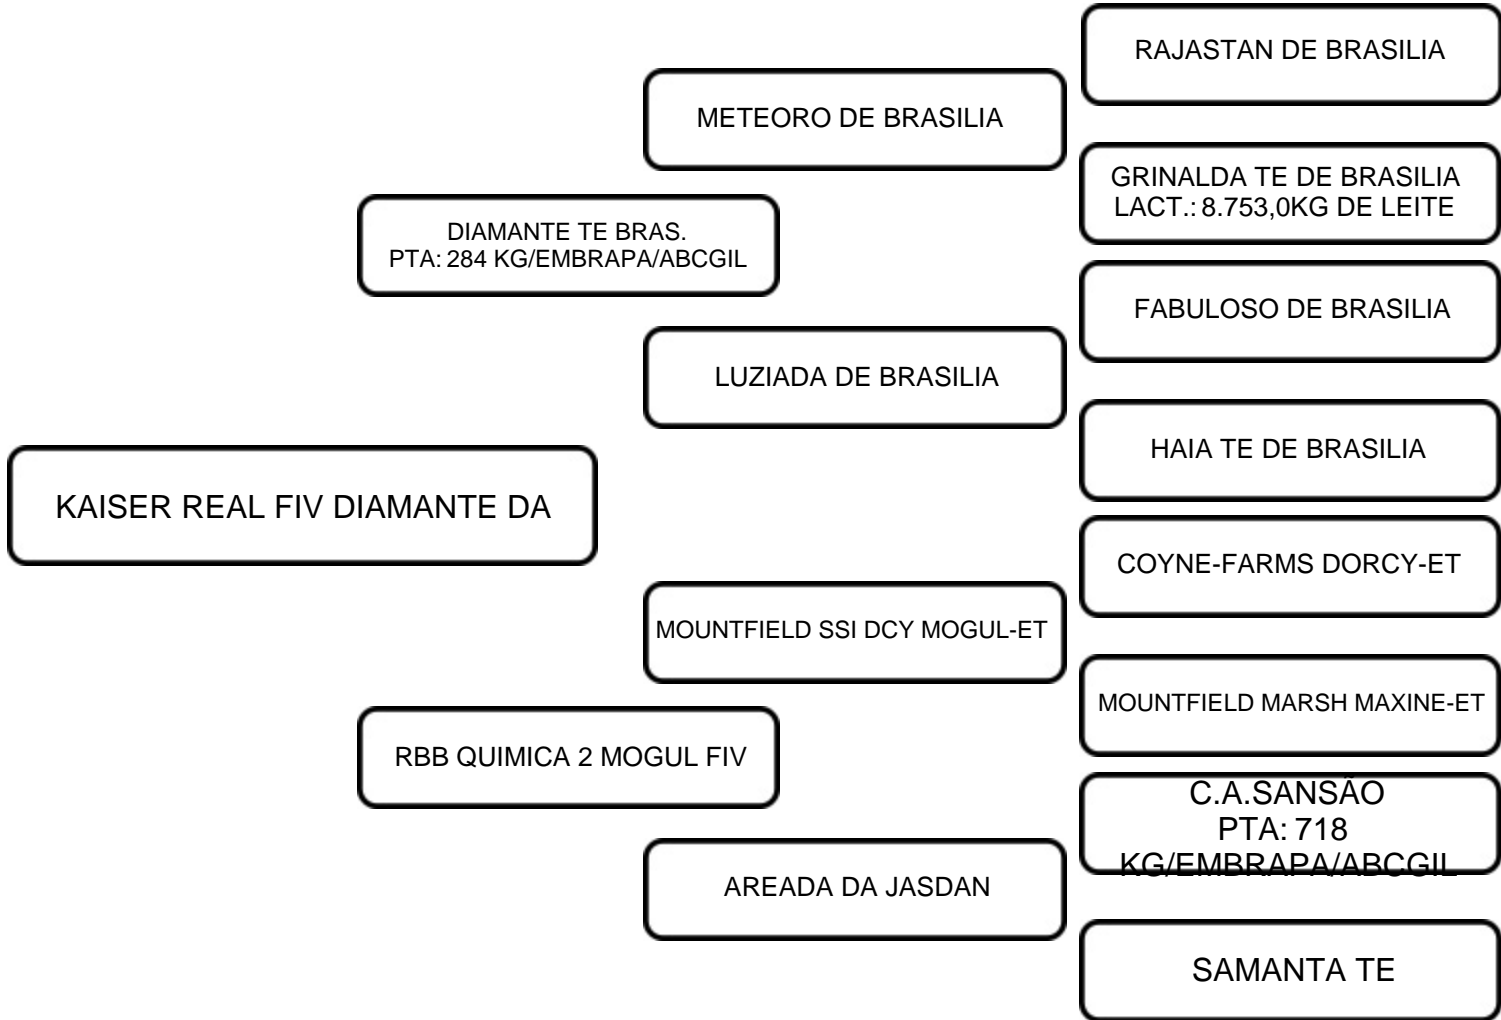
RAJASTAN DE BRASILIA

METEORO DE BRASILIA

GRINALDA TE DE BRASILIA
LACT.: 8.753,0KG DE LEITE

DIAMANTE TE BRAS.
PTA: 284 KG/EMBRAPA/ABCGIL

FABULOSO DE BRASILIA

LUZIADA DE BRASILIA

HAIA TE DE BRASILIA

KAISER REAL FIV DIAMANTE DA

COYNE-FARMS DORCY-ET

MOUNTFIELD SSI DCY MOGUL-ET

MOUNTFIELD MARSH MAXINE-ET

RBB QUIMICA 2 MOGUL FIV

C.A.SANSÃO
PTA: 718
KG/EMBRAPA/ABCGIL

AREADA DA JASDAN

SAMANTA TE